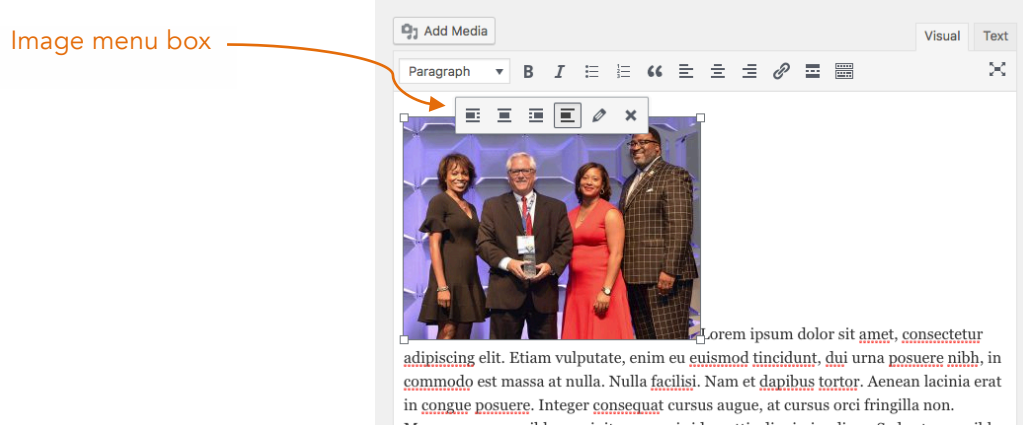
Image menu box

Add Media

Visual Text

Paragraph

Lorem ipsum dolor sit amet, consectetur adipiscing elit. Etiam vulputate, enim eu euismod tincidunt, dui urna posuere nibh, in commodo est massa at nulla. Nulla facilisi. Nam et dapibus tortor. Aenean lacinia erat in congue posuere. Integer consequat cursus augue, at cursus orci fringilla non. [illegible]